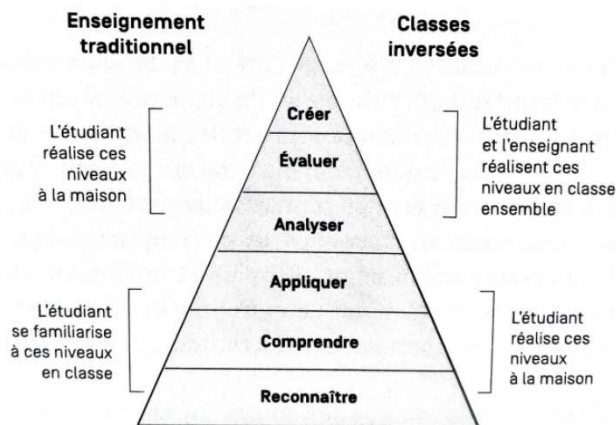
Enseignement traditionnel

Classes inversées

L'étudiant réalise ces niveaux à la maison

Créer

Évaluer

Analyser

Appliquer

Comprendre

Reconnaître

L'étudiant et l'enseignant réalisent ces niveaux en classe ensemble

L'étudiant se familiarise à ces niveaux en classe

L'étudiant réalise ces niveaux à la maison